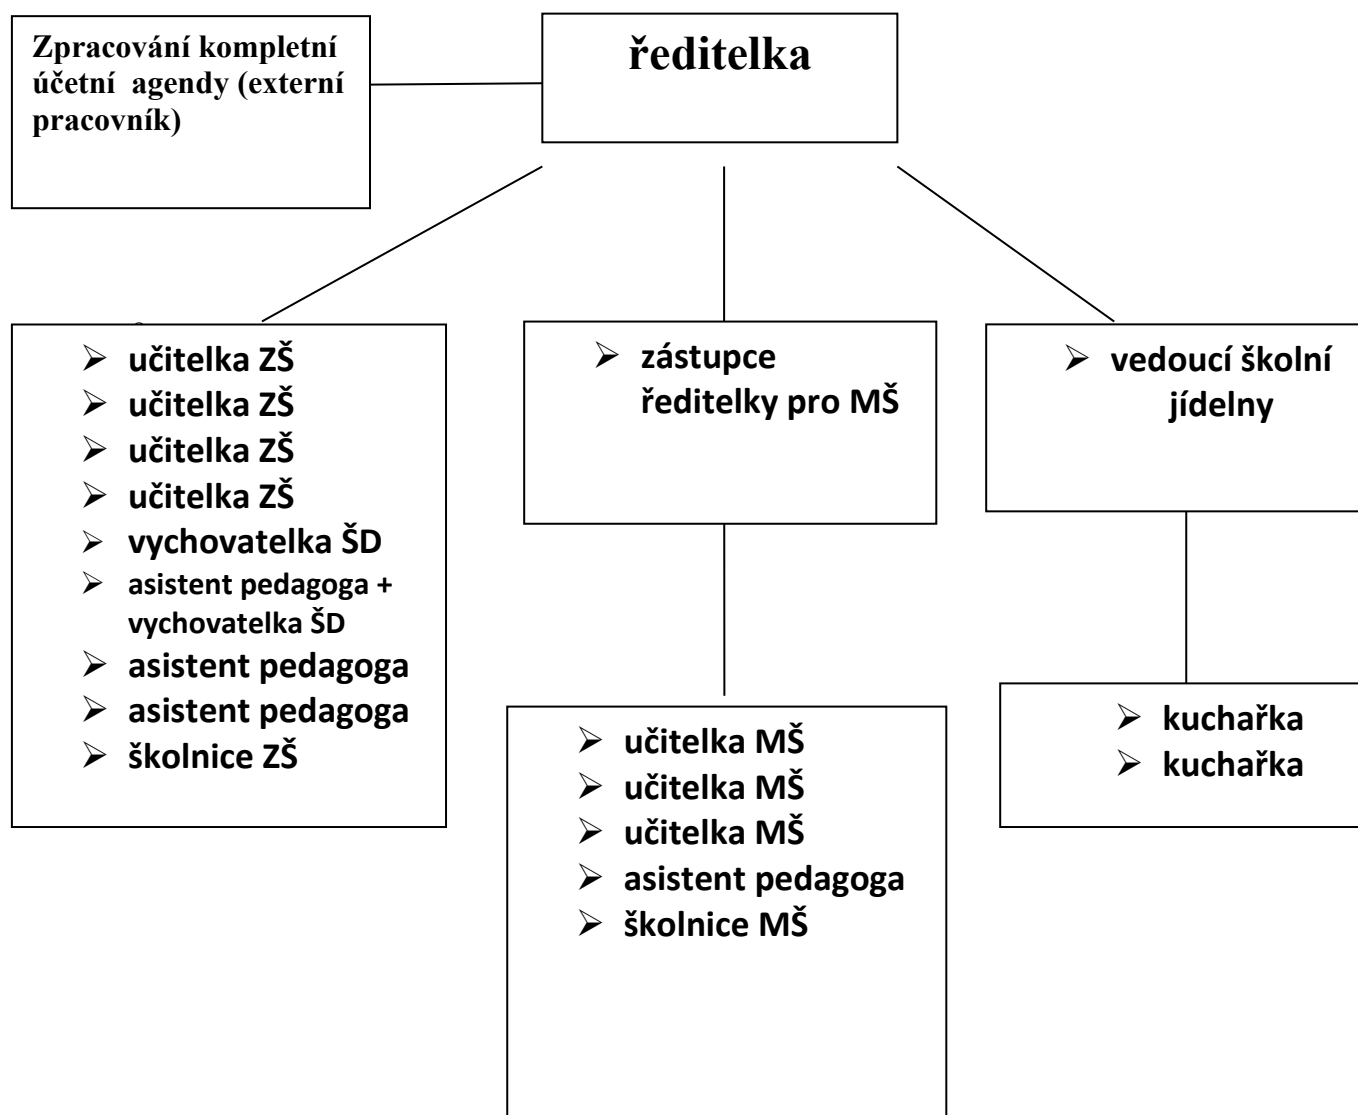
Zpracování kompletní účetní agendy (externí pracovník)

ředitelka

- učitelka ZŠ
- učitelka ZŠ
- učitelka ZŠ
- učitelka ZŠ
- vychovatelka ŠD
- asistent pedagoga + vychovatelka ŠD
- asistent pedagoga
- asistent pedagoga
- školnice ZŠ

- zástupce ředitelky pro MŠ

- učitelka MŠ
- učitelka MŠ
- učitelka MŠ
- asistent pedagoga
- školnice MŠ

- vedoucí školní jídelny

- kuchařka
- kuchařka